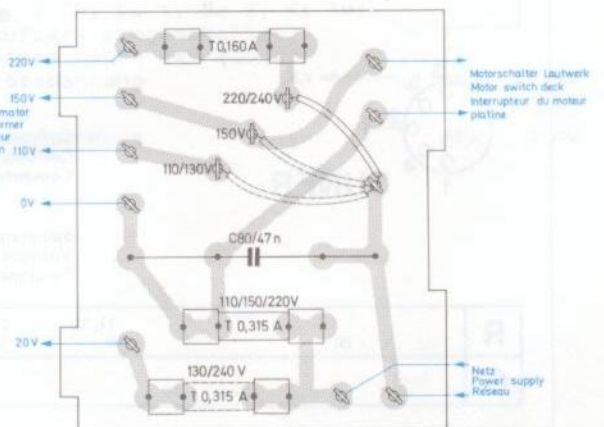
220V
150V
motor
rner
ur
n 110V
0V
20V
T 0,160 A
220/240V
150V
110/130V
C80/47n
110/150/220V
T 0,315 A
130/240 V
T 0,315 A
Motorschalter Laufwerk
Motor switch deck
Interrupteur du moteur
platine
Netz
Power supply
Réseau